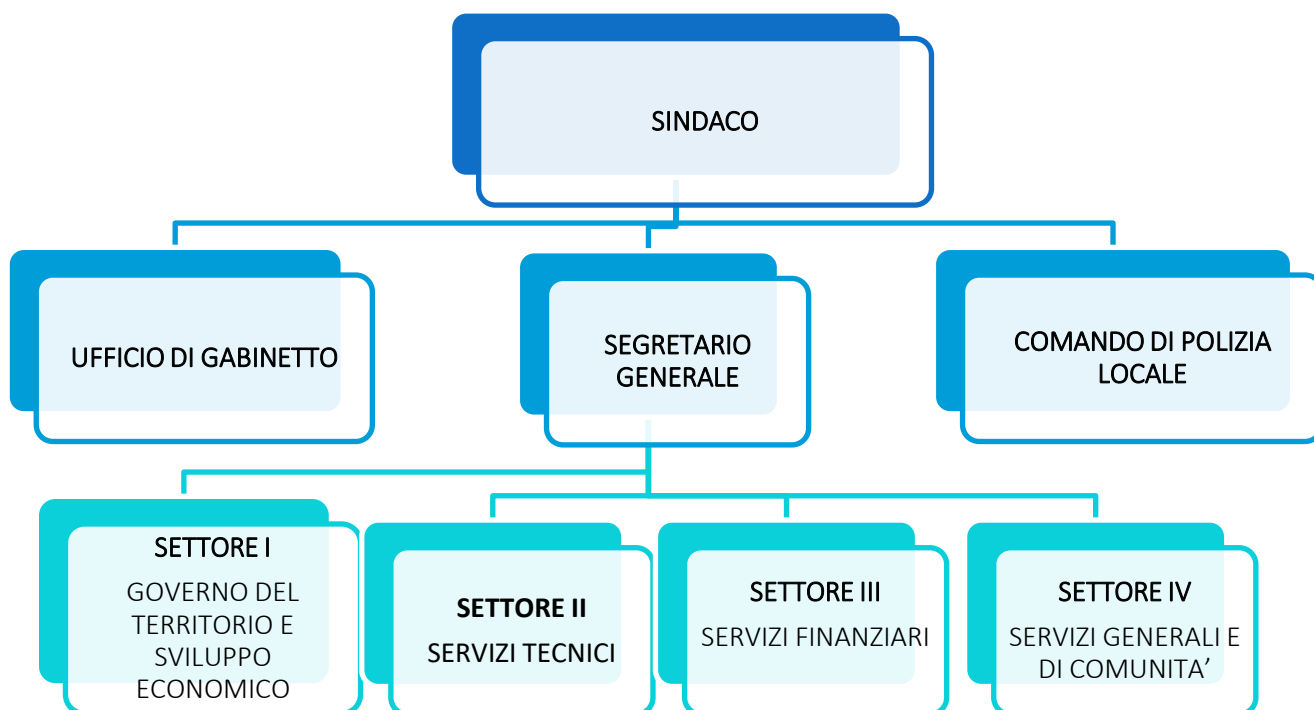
SINDACO

UFFICIO DI GABINETTO

SEGRETARIO GENERALE

COMANDO DI POLIZIA LOCALE

SETTORE I
GOVERNO DEL TERRITORIO E SVILUPPO ECONOMICO

SETTORE II
SERVIZI TECNICI

SETTORE III
SERVIZI FINANZIARI

SETTORE IV
SERVIZI GENERALI E DI COMUNITA’